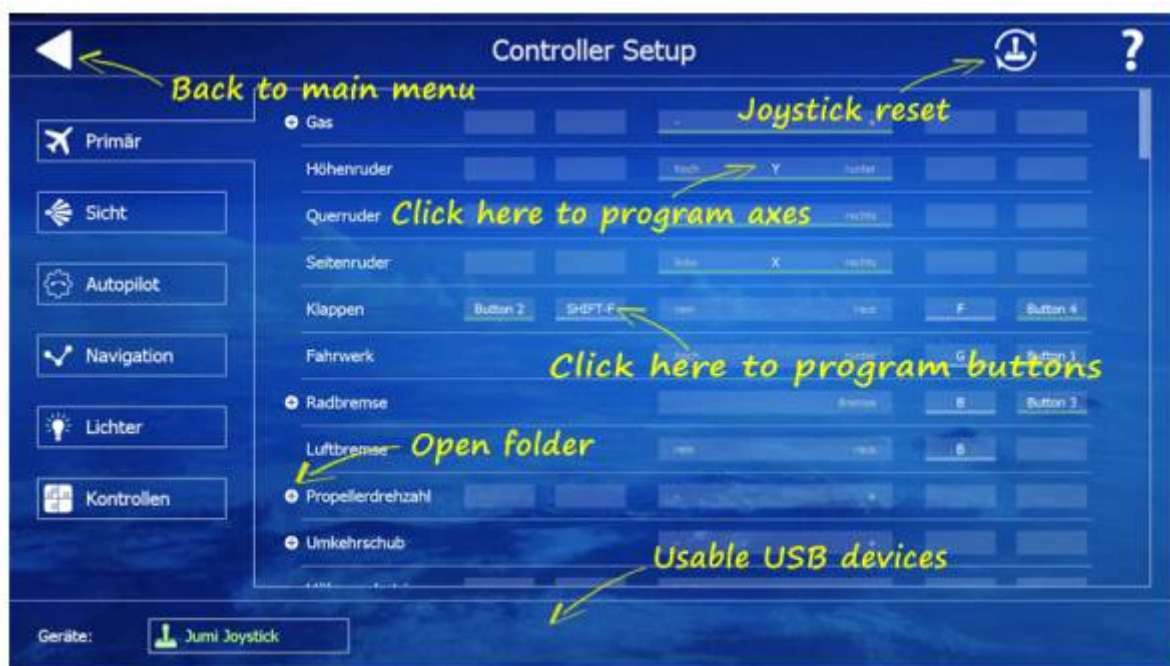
Controller Setup

?

Back to main menu

Joystick reset

Primär

Sicht

Autopilot

Navigation

Lichter

Kontrollen

Gas

Höhenruder

hoch Y runter

Querruder Click here to program axes

rechts

Seitenruder

links X rechts

Klappen

Button 2

SHIFT-F

rein

raus

F

Button 4

Fahrwerk

hoch

runter

G

Button 1

Click here to program buttons

Radbremse

Bremse

B

Button 3

Luftbremse Open folder

rein

raus

B

Propellerdrehzahl

Umkehrschub

Usable USB devices

Geräte:

Jumi Joystick